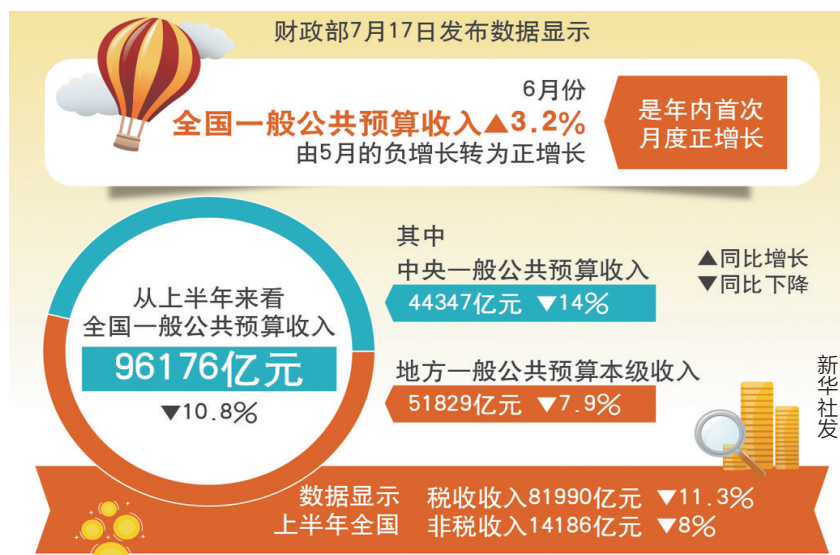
财政部7月17日发布数据显示

6月份
全国一般公共预算收入▲3.2%
由5月的负增长转为正增长

是年内首次月度正增长

从上半年来看
全国一般公共预算收入
96176亿元
▼10.8%

其中
中央一般公共预算收入
44347亿元 ▼14%

▲同比增长
▼同比下降

地方一般公共预算本级收入
51829亿元 ▼7.9%

新华社发

数据显示
上半年全国
税收收入81990亿元 ▼11.3%
非税收入14186亿元 ▼8%